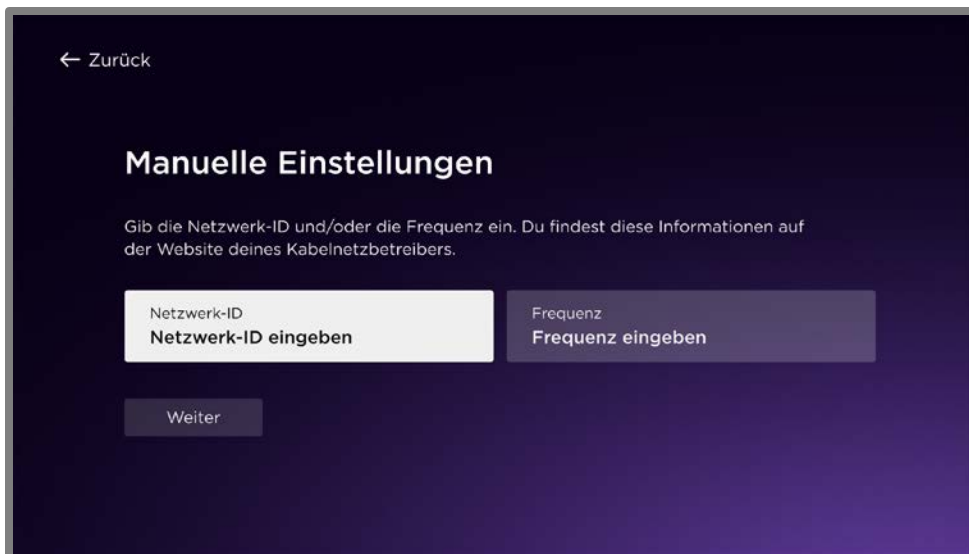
← Zurück

Manuelle Einstellungen

Gib die Netzwerk-ID und/oder die Frequenz ein. Du findest diese Informationen auf der Website deines Kabelnetzbetreibers.

Netzwerk-ID
Netzwerk-ID eingeben

Frequenz
Frequenz eingeben

Weiter